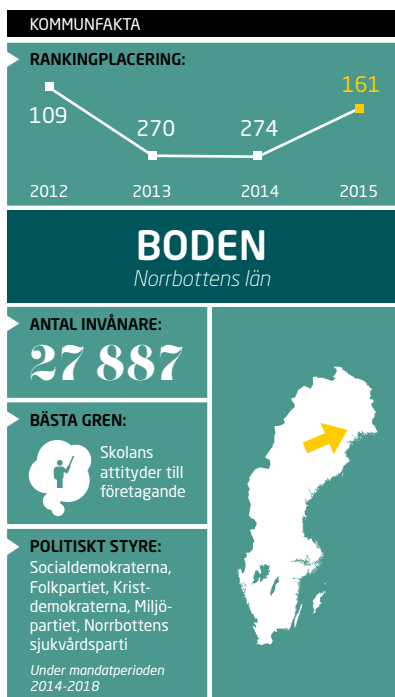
KOMMUNFAKTA

RANKINGPLACERING:

109
270
274
161

2012
2013
2014
2015

BODEN
Norrbottens län

ANTAL INVÅNARE:
27 887

BÄSTA GREN:
Skolans attityder till företagande

POLITISKT STYRE:
Socialdemokraterna, Folkpartiet, Kristdemokraterna, Miljöpartiet, Norrbottens sjukvårdsparti

Under mandatperioden 2014-2018